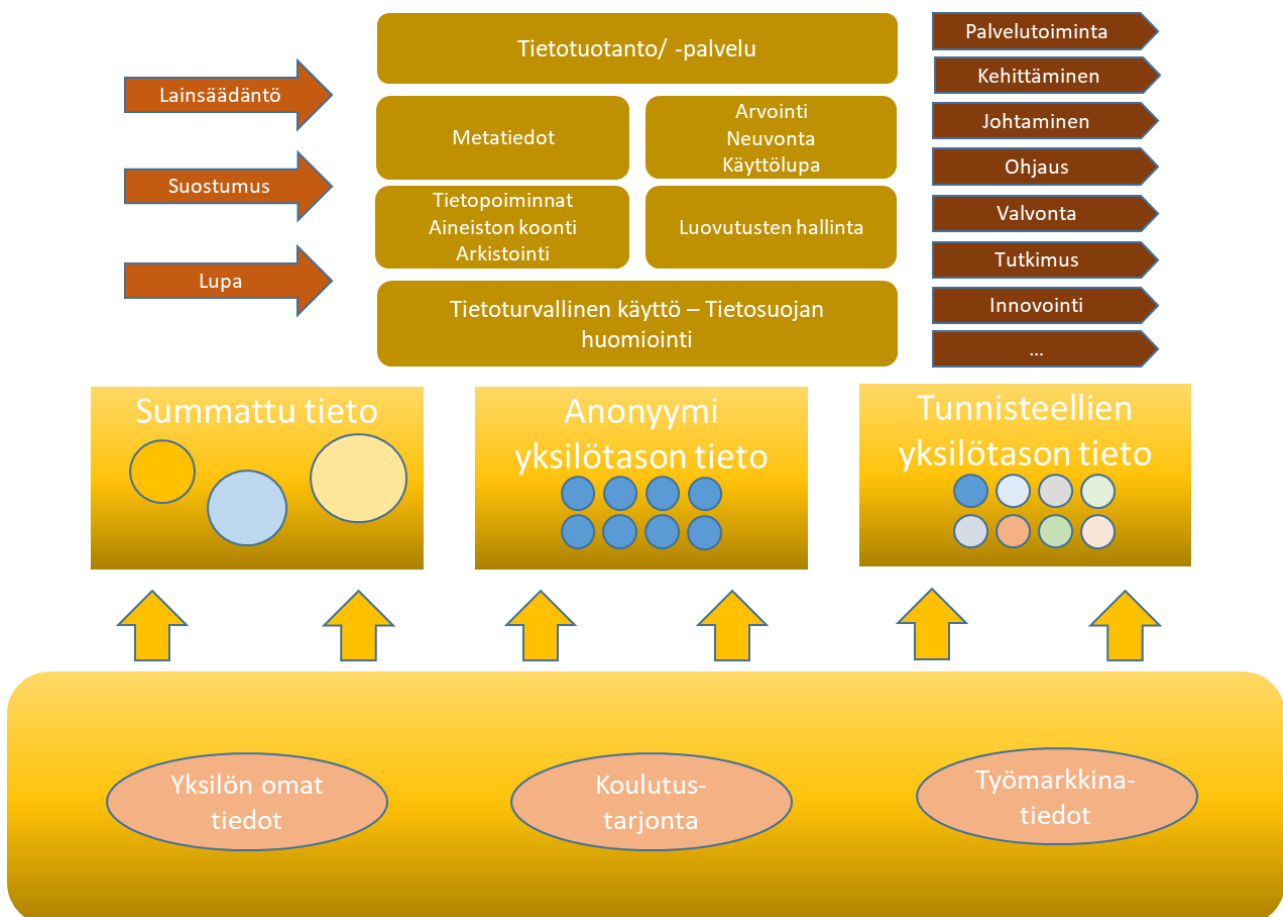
Lainsäädäntö

Suostumus

Lupa

Tietotuotanto/ -palvelu

Metatiedot

Arvointi
Neuvonta
Käyttölupa

Tietopoiminnat
Aineiston koonti
Arkistointi

Luovutusten hallinta

Tietoturvallinen käyttö – Tietosuojan huomiointi

Palvelutoiminta

Kehittäminen

Johtaminen

Ohjaus

Valvonta

Tutkimus

Innovointi

...

Summattu tieto

Anonyymi yksilötason tieto

Tunnisteellien yksilötason tieto

Yksilön omat tiedot

Koulutus-tarjonta

Työmarkkina-tiedot